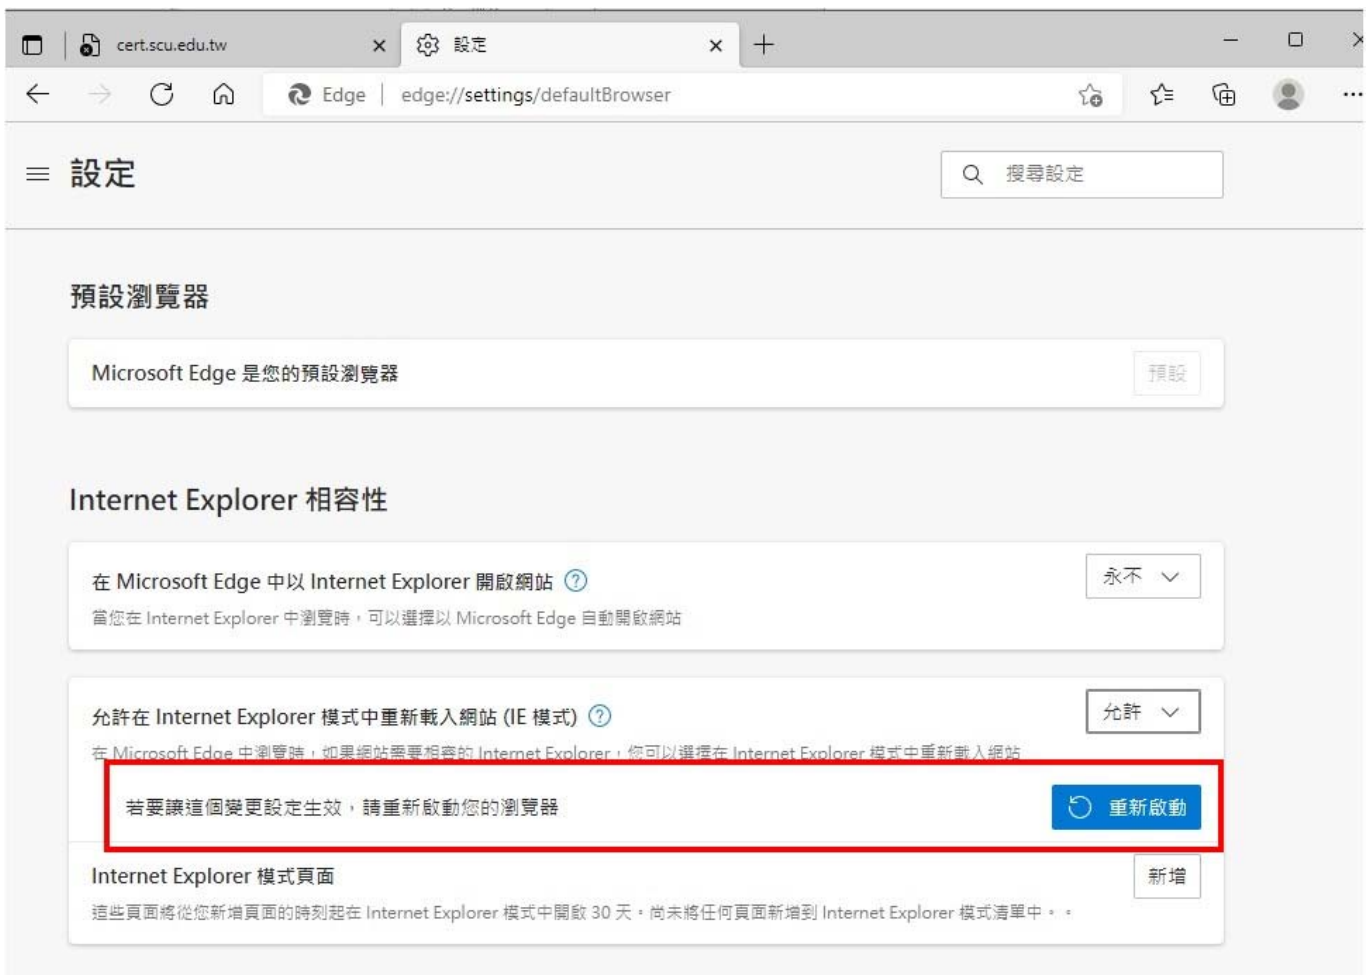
cert.scu.edu.tw ×
設定 ×
+

Edge | edge://settings/defaultBrowser

設定

搜尋設定

預設瀏覽器

Microsoft Edge 是您的預設瀏覽器
預設

Internet Explorer 相容性

在 Microsoft Edge 中以 Internet Explorer 開啟網站
當您在 Internet Explorer 中瀏覽時，可以選擇以 Microsoft Edge 自動開啟網站
永不

允許在 Internet Explorer 模式中重新載入網站 (IE 模式)
在 Microsoft Edge 中瀏覽時，如果網站需要相容的 Internet Explorer，您可以選擇在 Internet Explorer 模式中重新載入網站
允許

若要讓這個變更設定生效，請重新啟動您的瀏覽器
重新啟動

Internet Explorer 模式頁面
這些頁面將從您新增頁面的時刻起在 Internet Explorer 模式中開啟 30 天。尚未將任何頁面新增到 Internet Explorer 模式清單中。。
新增